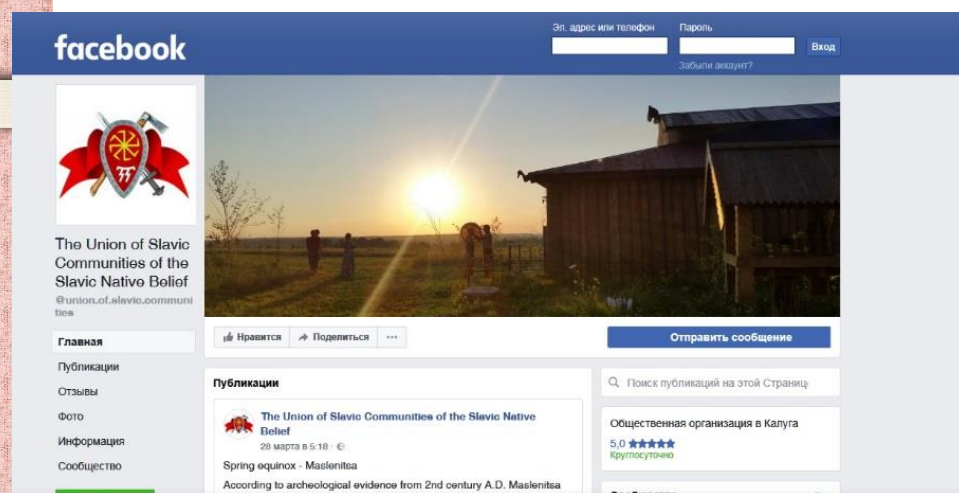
facebook

Эл. адрес или телефон

Пароль

Вход

Забыли аккаунт?

The Union of Slavic Communities of the Slavic Native Belief

@union.of.slavic.communities

Главная

Публикации

Отзывы

Фото

Информация

Сообщество

Нравится

Поделиться

Отправить сообщение

Публикации

The Union of Slavic Communities of the Slavic Native Belief

28 марта в 5:18

Spring equinox - Maslenitsa

According to archeological evidence from 2nd century A.D. Maslenitsa

Поиск публикаций на этой Страниц

Общественная организация в Калуга

5,0 ★★★★★

Круглосуточно